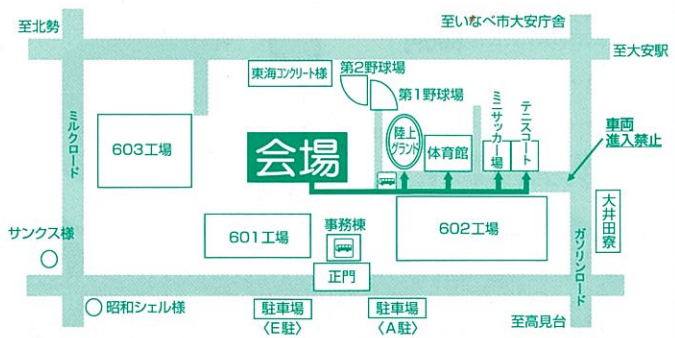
至北勢

至いなべ市大安庁舎

至大安駅

東海コンクリート様

第2野球場

第1野球場

ミルクロード

603工場

会場

陸上グランド

体育館

ミニサッカー場

テニスコート

車両進入禁止

大井田寮

サンクス様

601工場

事務棟

602工場

ガソリンロード

正門

昭和シェル様

駐車場〈E駐〉

駐車場〈A駐〉

至高見台